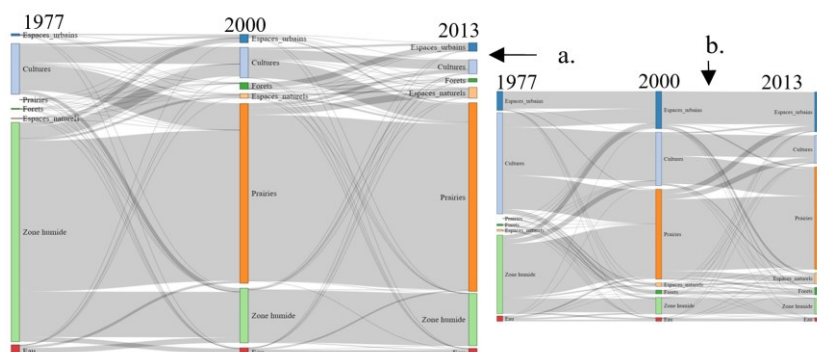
1977
Espaces_urbains
Cultures
Prairies
Forets
Espaces_naturels
Zone humide
Eau

2000
Espaces_urbains
Cultures
Forets
Espaces_naturels
Prairies
Zone humide
Eau

2013
Espaces_urbains
Cultures
Forets
Espaces_naturels
Prairies
Zone humide
Eau

a.

b.

1977
Espaces_urbains
Cultures
Prairies
Forets
Espaces_naturels
Zone humide
Eau

2000
Espaces_urbains
Cultures
Prairies
Espaces_naturels
Forets
Zone humide
Eau

2013
Espaces_urbains
Cultures
Prairies
Espaces_naturels
Forets
Zone humide
Eau